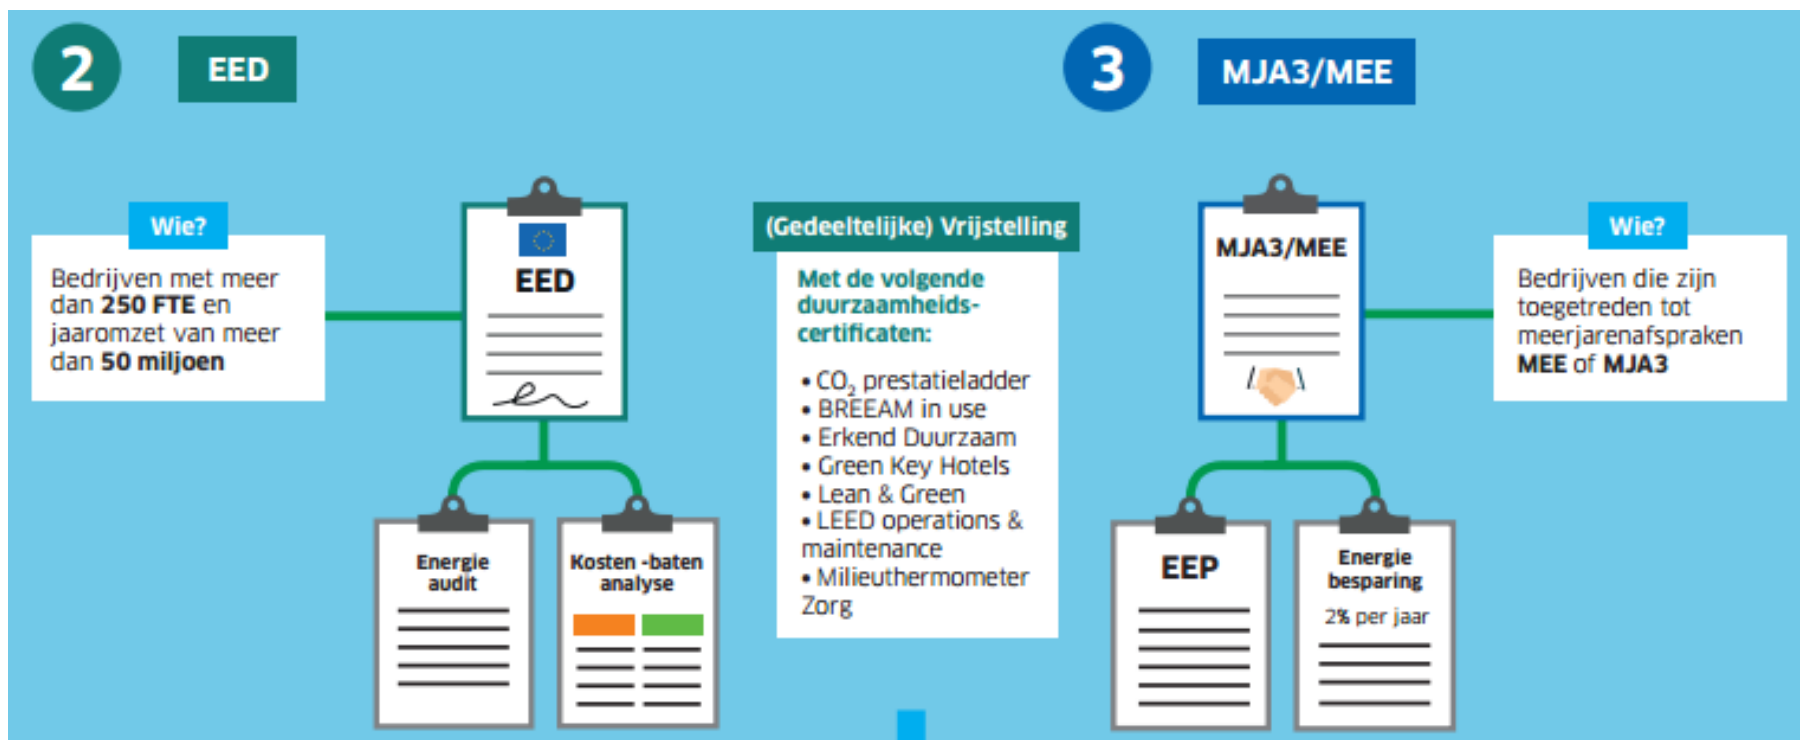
2 EED

Wie?

Bedrijven met meer dan **250 FTE** en jaaromzet van meer dan **50 miljoen**

EED

Energie audit

Kosten -baten analyse

(Gedeeltelijke) Vrijstelling

Met de volgende duurzaamheids-certificaten:

• $CO_2$ prestatieladder
• BREEAM in use
• Erkend Duurzaam
• Green Key Hotels
• Lean & Green
• LEED operations & maintenance
• Milieuthermometer Zorg

3 MJA3/MEE

MJA3/MEE

Wie?

Bedrijven die zijn toegetreden tot meerjarenafspraken **MEE** of **MJA3**

EEP

Energie besparing

2% per jaar